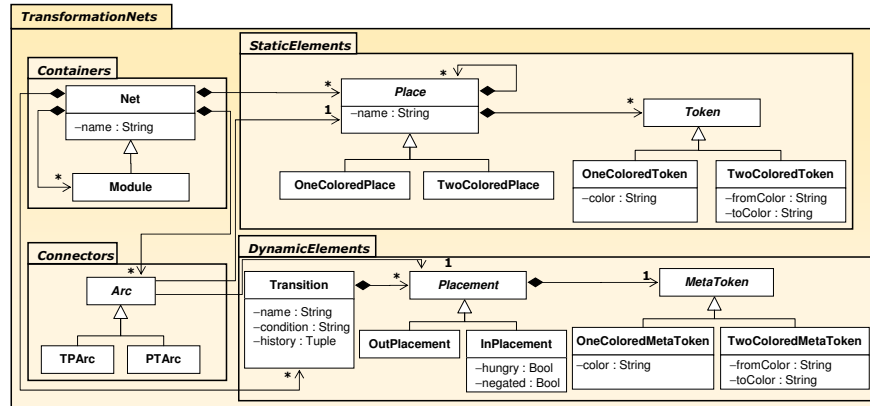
TransformationNets

StaticElements

Containers

Net

–name : String

Module

*

*

1

*

*

Place

–name : String

Token

OneColoredPlace

TwoColoredPlace

OneColoredToken

–color : String

TwoColoredToken

–fromColor : String
–toColor : String

Connectors

DynamicElements

*

Arc

TPArc

PTArc

1

Transition

–name : String
–condition : String
–history : Tuple

*

Placement

1

MetaToken

OutPlacement

InPlacement

–hungry : Bool
–negated : Bool

OneColoredMetaToken

–color : String

TwoColoredMetaToken

–fromColor : String
–toColor : String

*